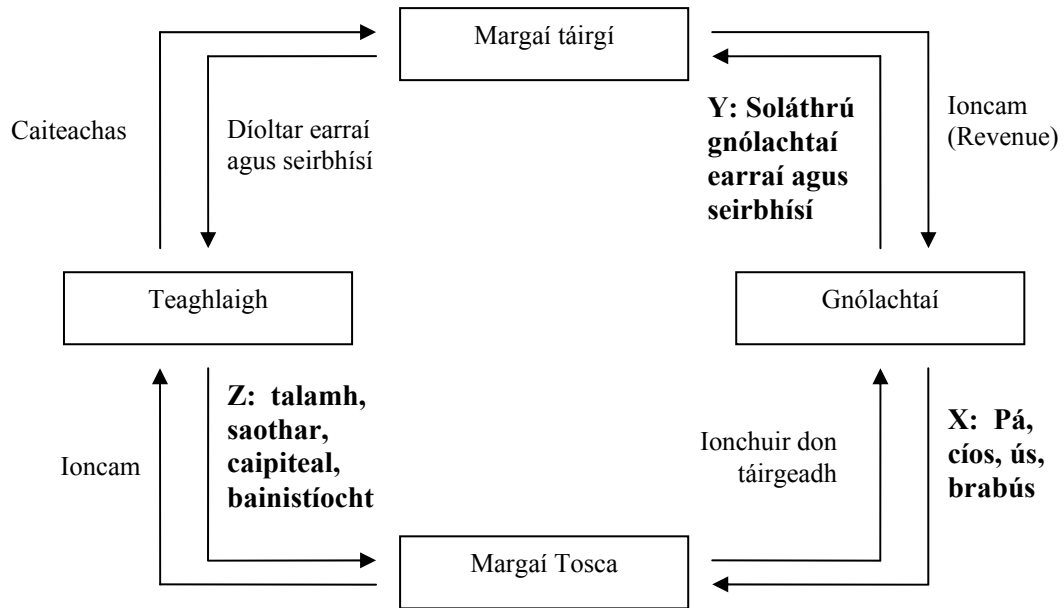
Margaí táirgí

Caiteachas

Díoltar earraí agus seirbhísí

**Y: Soláthrú gnólachtaí earraí agus seirbhísí**

Ioncam (Revenue)

Teaghlaigh

Gnólachtaí

Ioncam

**Z: talamh, saothar, caipiteal, bainistíocht**

Ionchuir don táirgeadh

**X: Pá, cíos, ús, brabús**

Margaí Tosca